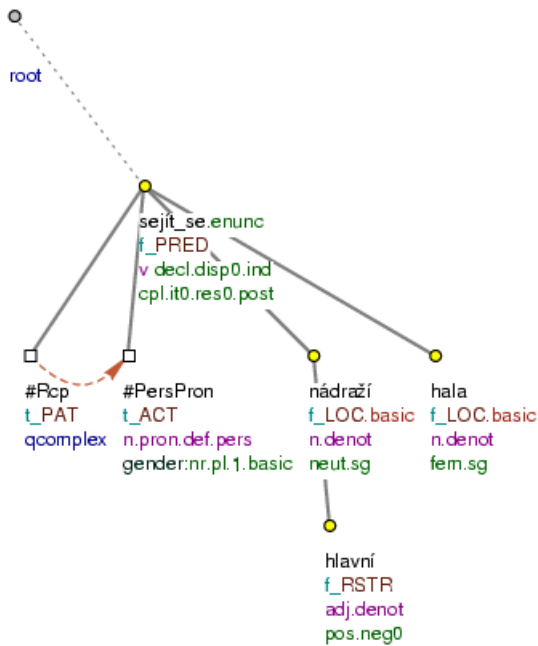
root

sejít_se.enunc
f_PRED
v decl.disp0.ind
cpl.it0.res0.post

#Rcp
t_PAT
qcomplex

#PersPron
t_ACT
n.pron.def.pers
gender:nr.pl.1.basic

nádraží
f_LOC.basic
n.denot
neut.sg

hala
f_LOC.basic
n.denot
fem.sg

hlavní
f_RSTR
adj.denot
pos.neg0